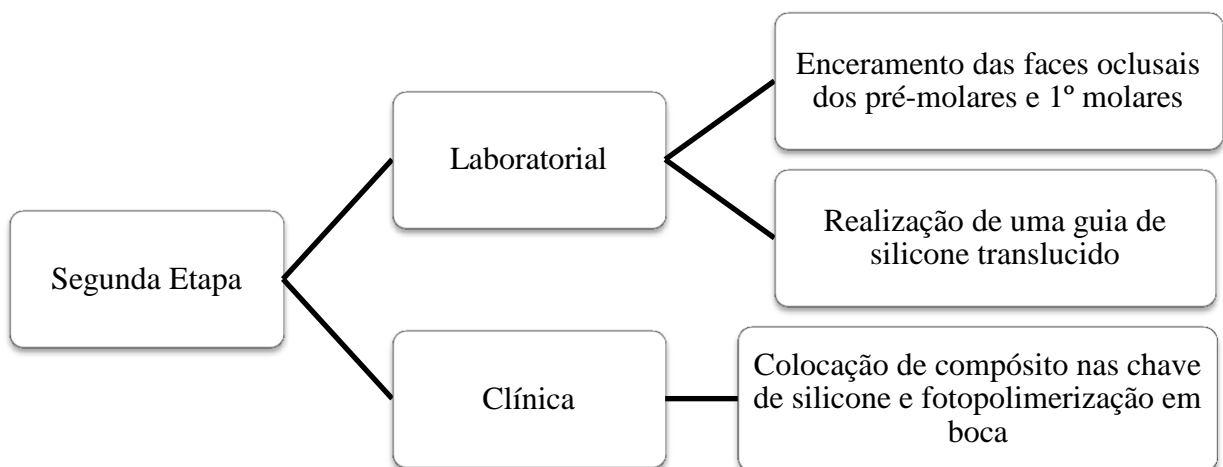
Segunda Etapa

Laboratorial

Enceramento das faces oclusais dos pré-molares e 1º molares

Realização de uma guia de silicone translucido

Clínica

Colocação de compósito nas chave de silicone e fotopolimerização em boca